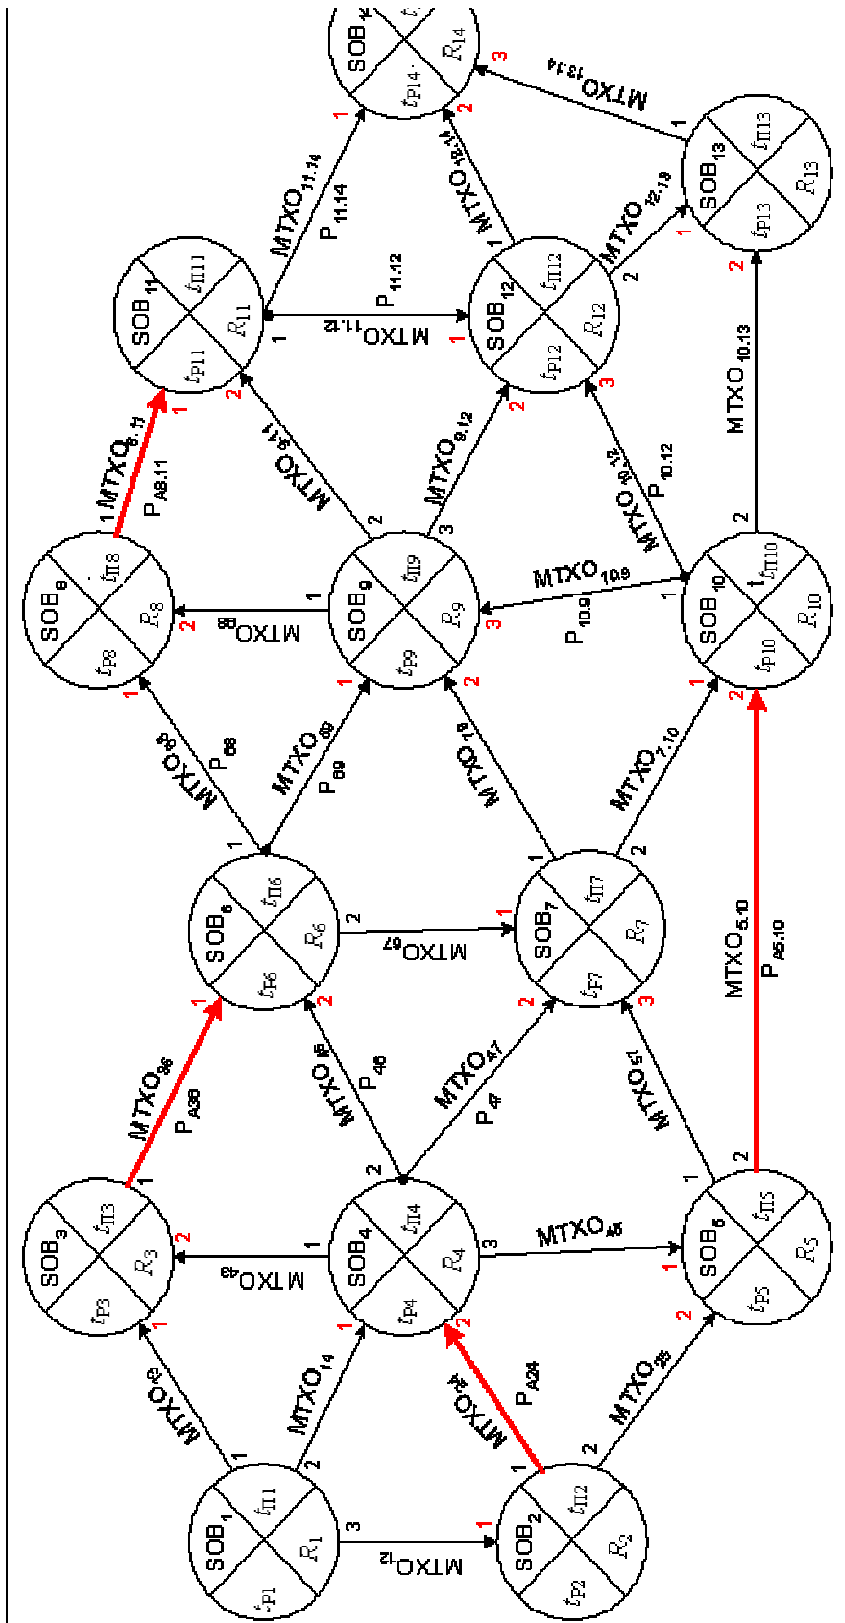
SOB$_1$ $t_{П1}$ $R_1$ $t_{P1}$
SOB$_2$ $t_{П2}$ $R_2$ $t_{P2}$
SOB$_3$ $t_{П3}$ $R_3$ $t_{P3}$
SOB$_4$ $t_{П4}$ $R_4$ $t_{P4}$
SOB$_5$ $t_{П5}$ $R_5$ $t_{P5}$
SOB$_6$ $t_{П6}$ $R_6$ $t_{P6}$
SOB$_7$ $t_{П7}$ $R_7$ $t_{P7}$
SOB$_8$ $t_{П8}$ $R_8$ $t_{P8}$
SOB$_9$ $t_{П9}$ $R_9$ $t_{P9}$
SOB$_{10}$ $t_{П10}$ $R_{10}$ $t_{P10}$
SOB$_{11}$ $t_{П11}$ $R_{11}$ $t_{P11}$
SOB$_{12}$ $t_{П12}$ $R_{12}$ $t_{P12}$
SOB$_{13}$ $t_{П13}$ $R_{13}$ $t_{P13}$
SOB$_{14}$ $t_{П14}$ $R_{14}$ $t_{P14}$

MTXO$_{12}$ MTXO$_{13}$ MTXO$_{14}$ MTXO$_{24}$ P$_{A24}$ MTXO$_{25}$ MTXO$_{43}$ MTXO$_{45}$ MTXO$_{36}$ P$_{A36}$ MTXO$_{46}$ P$_{46}$ MTXO$_{47}$ P$_{47}$ MTXO$_{57}$ MTXO$_{5.10}$ P$_{A5.10}$ MTXO$_{67}$ MTXO$_{68}$ P$_{68}$ MTXO$_{69}$ P$_{69}$ MTXO$_{79}$ MTXO$_{7.10}$ MTXO$_{98}$ MTXO$_{8.11}$ P$_{A8.11}$ MTXO$_{9.11}$ MTXO$_{9.12}$ MTXO$_{10.9}$ P$_{10.9}$ MTXO$_{10.12}$ P$_{10.12}$ MTXO$_{10.13}$ MTXO$_{11.12}$ P$_{11.12}$ MTXO$_{11.14}$ P$_{11.14}$ MTXO$_{12.14}$ MTXO$_{12.13}$ MTXO$_{13.14}$

1 2 3 1 2 1 2 1 2 3 1 2 3 1 2 1 2 2 1 2 3 1 2 1 2 1 2 3 1 2 1 2 3 1 2 3 1 2 1 2 1 2 1 2 3 1 2 1 2 3